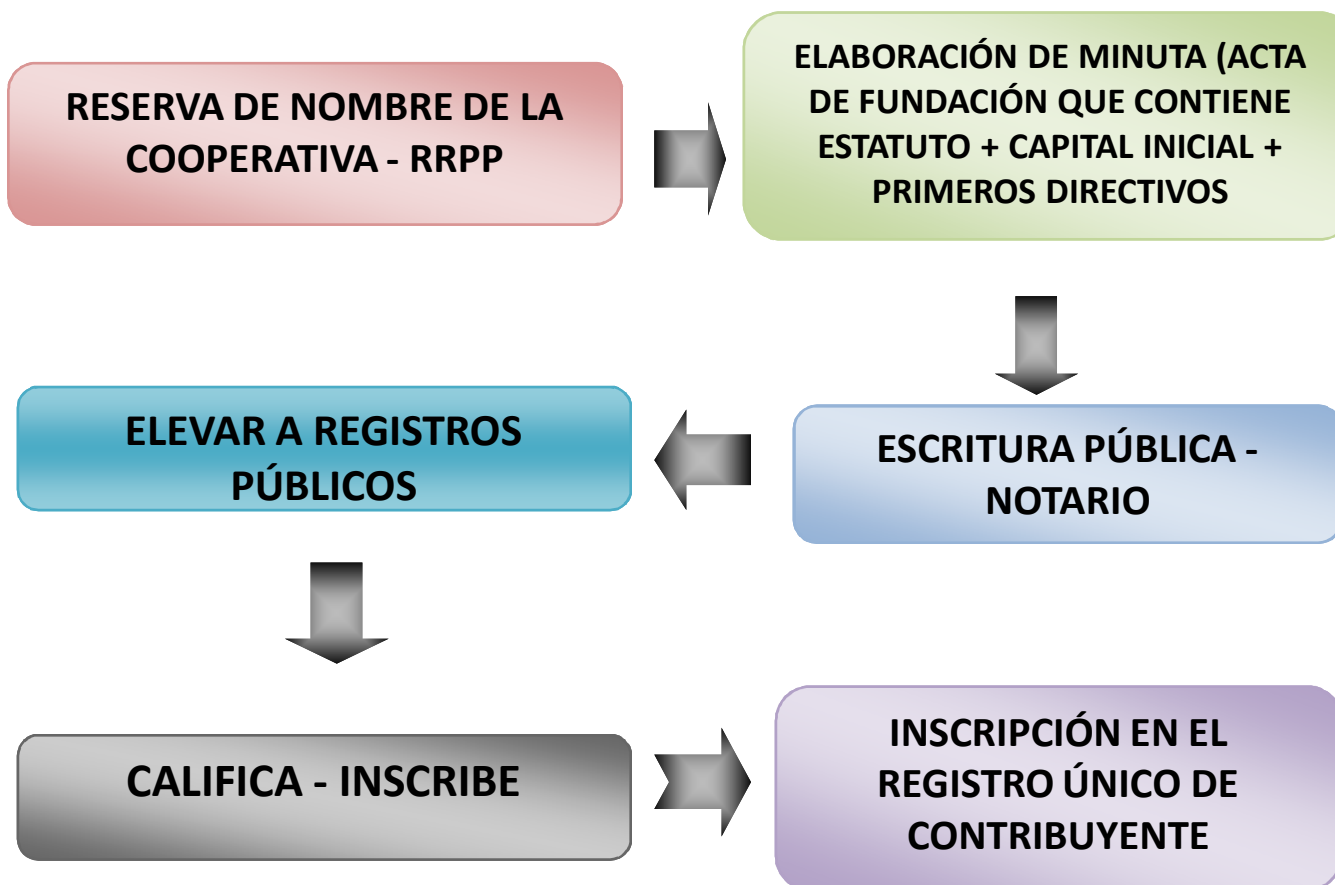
RESERVA DE NOMBRE DE LA COOPERATIVA - RRPP

ELABORACIÓN DE MINUTA (ACTA DE FUNDACIÓN QUE CONTIENE ESTATUTO + CAPITAL INICIAL + PRIMEROS DIRECTIVOS

ESCRITURA PÚBLICA - NOTARIO

ELEVAR A REGISTROS PÚBLICOS

CALIFICA - INSCRIBE

INSCRIPCIÓN EN EL REGISTRO ÚNICO DE CONTRIBUYENTE